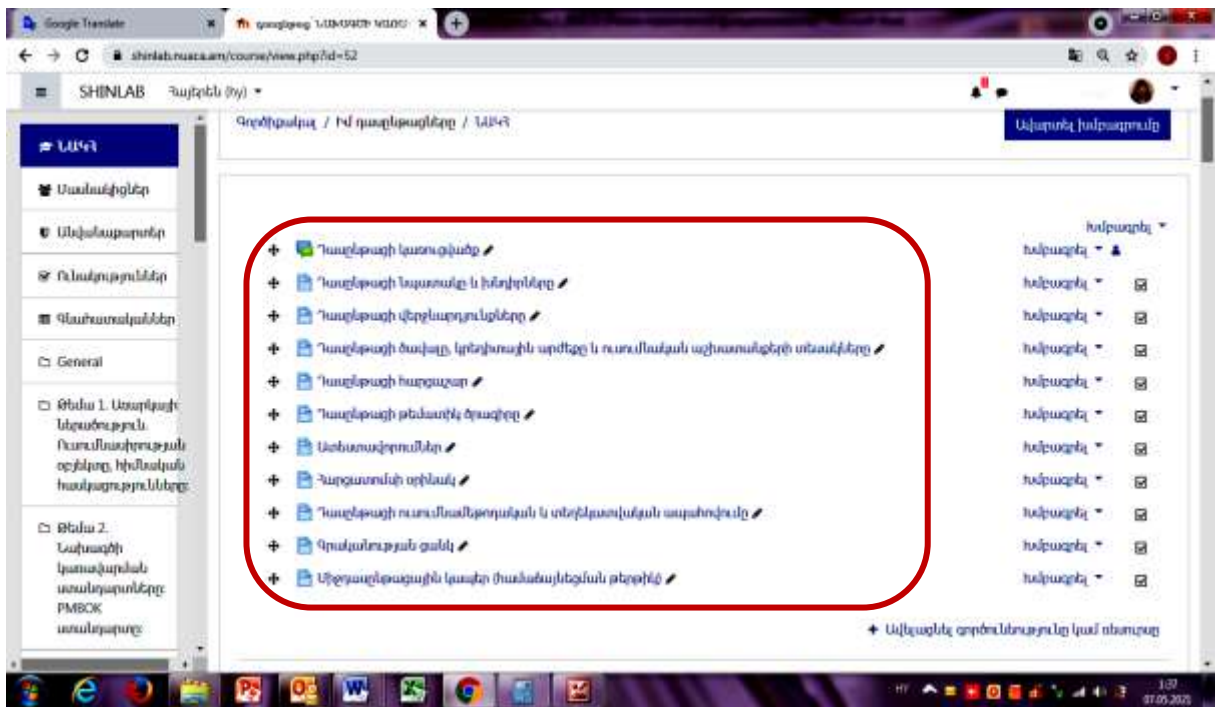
Google Translate
Դասընթաց ՆԱՄԱԳԻՐ ԿԱԶՄ
shinlab.nuaca.am/course/view.php?id=52

SHINLAB Հայերեն (hy)

Գործիքակազմ / Իմ դասընթացները / ՆԱԿՉ

Անջատել խմբագրումը

ՆԱԿՉ
Մասնակիցներ
Անվանացուցակ
Ունակություններ
Գնահատականներ
General
Թեմա 1. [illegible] Ներածություն. Ուսումնասիրության օբյեկտը, հիմնական հասկացությունները
Թեմա 2. Նախագծի կառավարման առանձնահատկությունները PMBOK ստանդարտը

Խմբագրել
Դասընթացի կառուցվածք
Դասընթացի նպատակը և խնդիրները
Դասընթացի վերջնարդյունքները
Դասընթացի ծավալը, կրեդիտային արժեքը և ուսումնական աշխատանքների տեսակները
Դասընթացի հարցաշար
Դասընթացի թեմատիկ ծրագիրը
Առաջադրանքներ
Հարցատոմսի օրինակ
Դասընթացի ուսումնամեթոդական և տեղեկատվական ապահովումը
Գրականության ցանկ
Միջդասընթացային կապեր (համաձայնեցման թերթիկ)

Խմբագրել
Խմբագրել
Խմբագրել
Խմբագրել
Խմբագրել
Խմբագրել
Խմբագրել
Խմբագրել
Խմբագրել
Խմբագրել
Խմբագրել
Խմբագրել

Ավելացնել գործունեություն կամ ռեսուրս

HY 1:37 07.05.2021